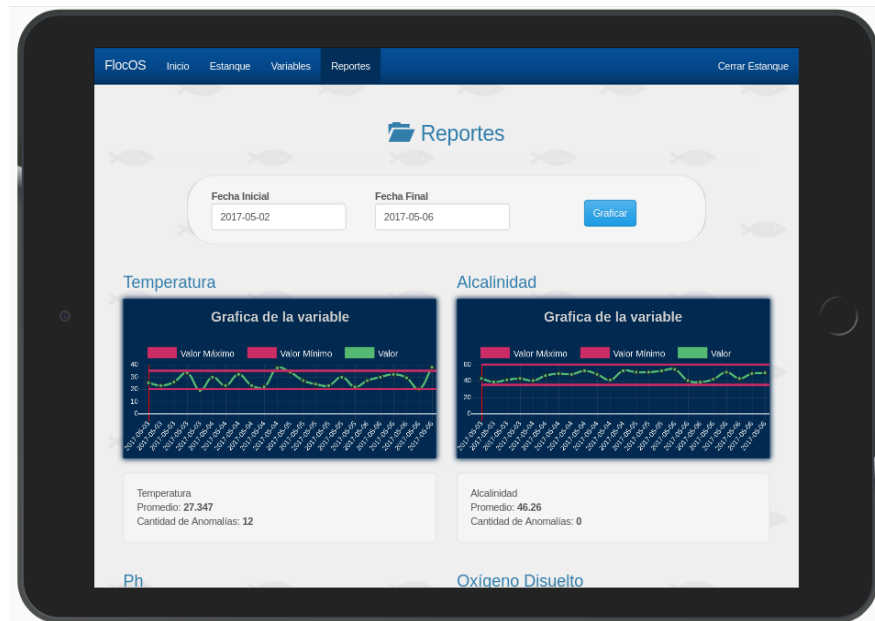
FlocOS Inicio Estanque Variables Reportes Cerrar Estanque

Reportes

Fecha Inicial
2017-05-02

Fecha Final
2017-05-06

Graficar

Temperatura

Grafica de la variable

Valor Máximo Valor Mínimo Valor

40
30
20
10
0

Alcalinidad

Grafica de la variable

Valor Máximo Valor Mínimo Valor

60
40
20
0

Temperatura
Promedio: **27.347**
Cantidad de Anomalías: **12**

Alcalinidad
Promedio: **46.26**
Cantidad de Anomalías: **0**

Ph

Oxígeno Disuelto